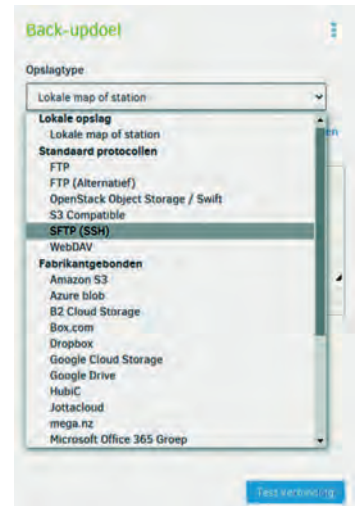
Back-updoel

Opslagtype

Lokale map of station

Lokale opslag
Lokale map of station
Standaard protocollen
FTP
FTP (Alternatief)
OpenStack Object Storage / Swift
S3 Compatible
SFTP (SSH)
WebDAV
Fabrikantgebonden
Amazon S3
Azure blob
B2 Cloud Storage
Box.com
Dropbox
Google Cloud Storage
Google Drive
HubiC
Jottacloud
mega.nz
Microsoft Office 365 Groep

Test verbinding